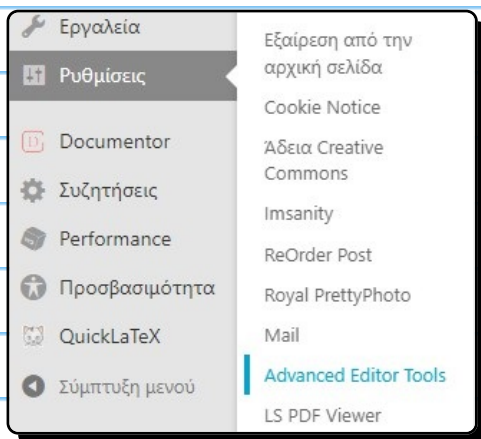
Εργαλεία
Ρυθμίσεις
Documentor
Συζητήσεις
Performance
Προσβασιμότητα
QuickLaTeX
Σύμπτυξη μενού

Εξαίρεση από την αρχική σελίδα
Cookie Notice
Άδεια Creative Commons
Imsanity
ReOrder Post
Royal PrettyPhoto
Mail
Advanced Editor Tools
LS PDF Viewer